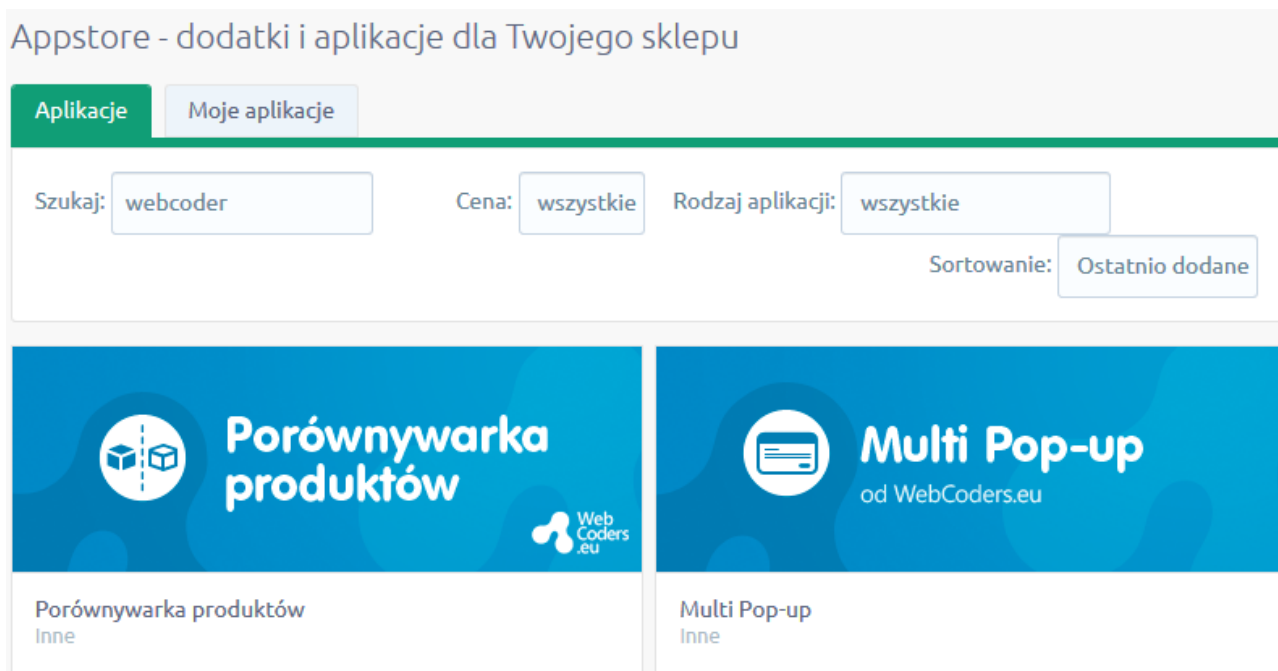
Appstore - dodatki i aplikacje dla Twojego sklepu

Aplikacje
Moje aplikacje

Szukaj: webcoder
Cena: wszystkie
Rodzaj aplikacji: wszystkie
Sortowanie: Ostatnio dodane

Porównywarka produktów
Web Coders .eu

Multi Pop-up
od WebCoders.eu

Porównywarka produktów
Inne

Multi Pop-up
Inne